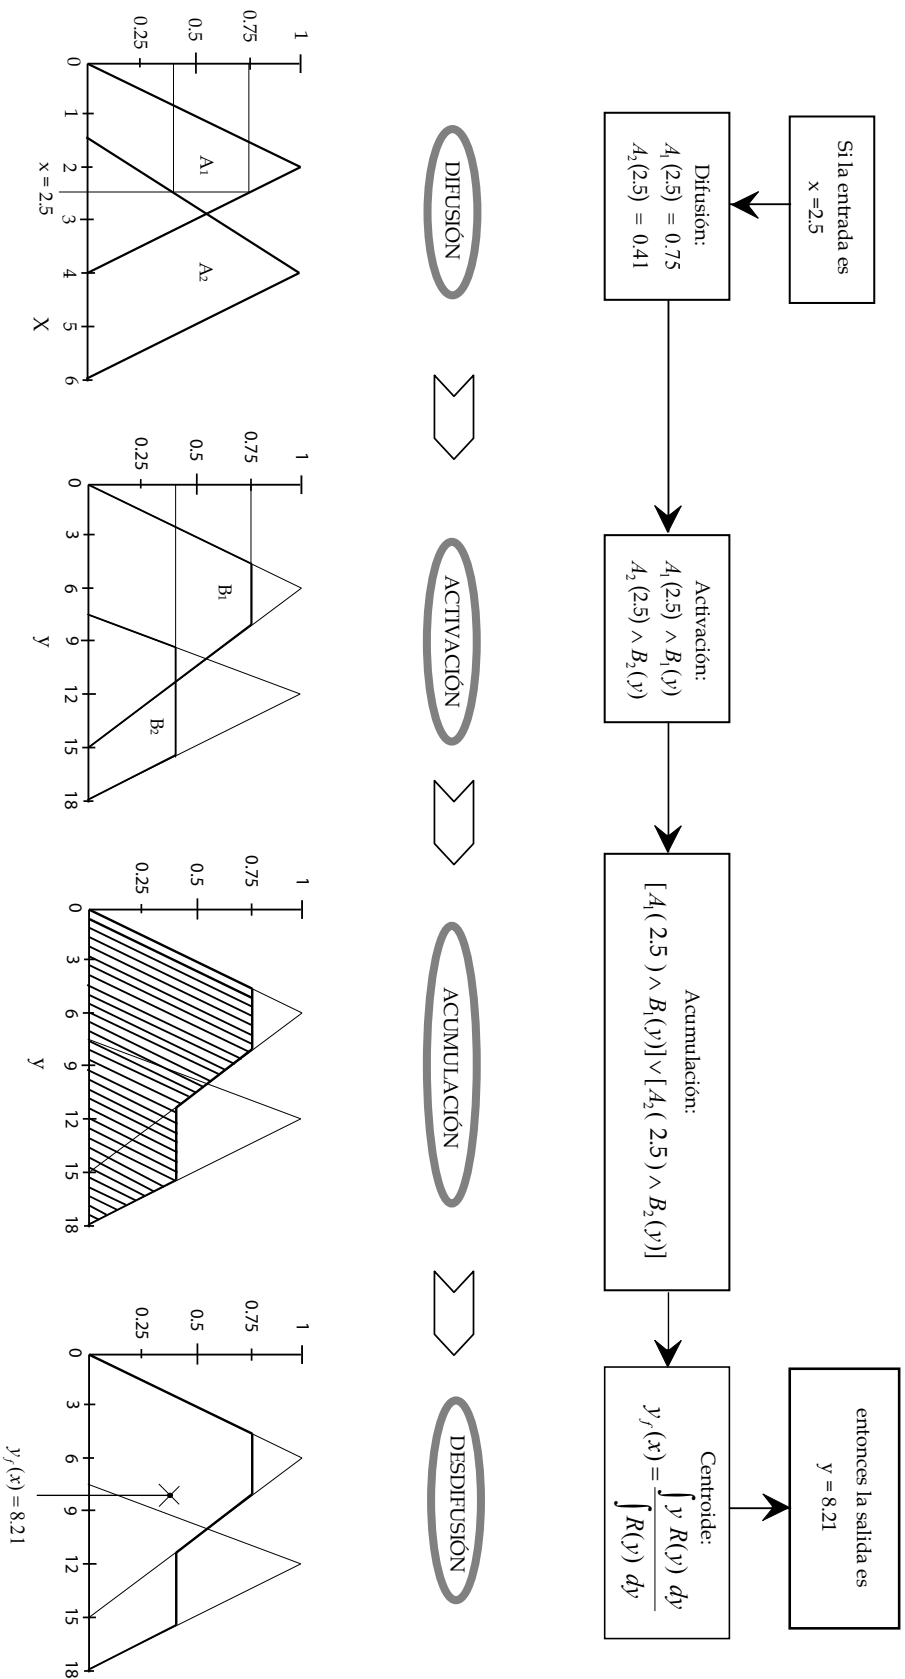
Si la entrada es
x = 2.5

Difusión:
$A_1(2.5) = 0.75$
$A_2(2.5) = 0.41$

Activación:
$A_1(2.5) \wedge B_1(y)$
$A_2(2.5) \wedge B_2(y)$

Acumulación:
$[A_1(2.5) \wedge B_1(y)] \vee [A_2(2.5) \wedge B_2(y)]$

Centroide:
$y_f(x) = \frac{\int y\, R(y)\, dy}{\int R(y)\, dy}$

entonces la salida es
y = 8.21

DIFUSIÓN

ACTIVACIÓN

ACUMULACIÓN

DESDIFUSIÓN

1
0.75
0.5
0.25
0
1
2
3
4
5
6
A1
A2
x = 2.5
X

1
0.75
0.5
0.25
0
3
6
9
12
15
18
B1
B2
y

1
0.75
0.5
0.25
0
3
6
9
12
15
18
y

1
0.75
0.5
0.25
0
3
6
9
12
15
18
$y_f(x) = 8.21$